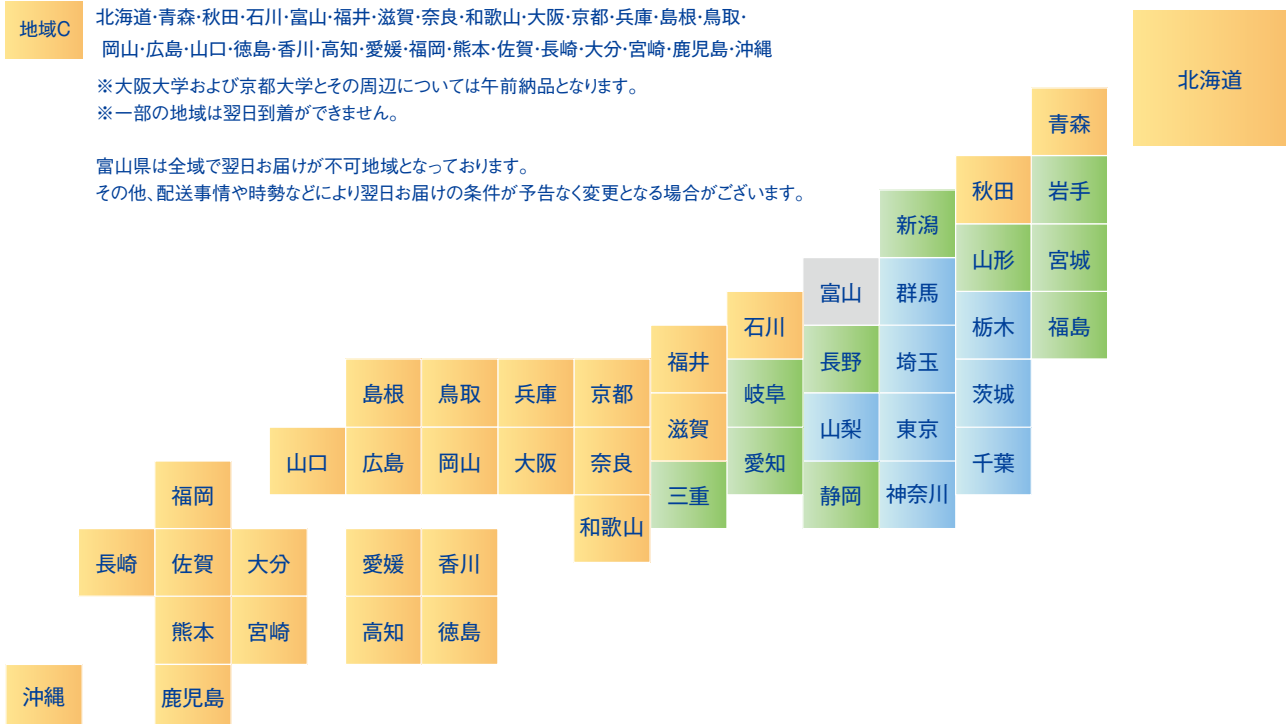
地域C

北海道·青森·秋田·石川·富山·福井·滋賀·奈良·和歌山·大阪·京都·兵庫·島根·鳥取·岡山·広島·山口·徳島·香川·高知·愛媛·福岡·熊本·佐賀·長崎·大分·宮崎·鹿児島·沖縄

※大阪大学および京都大学とその周辺については午前納品となります。
※一部の地域は翌日到着ができません。

富山県は全域で翌日お届けが不可地域となっております。
その他、配送事情や時勢などにより翌日お届けの条件が予告なく変更となる場合がございます。

北海道
青森
秋田
岩手
新潟
山形
宮城
富山
群馬
栃木
福島
石川
長野
埼玉
茨城
福井
岐阜
山梨
東京
千葉
島根
鳥取
兵庫
京都
滋賀
愛知
静岡
神奈川
山口
広島
岡山
大阪
奈良
三重
和歌山
福岡
長崎
佐賀
大分
愛媛
香川
熊本
宮崎
高知
徳島
沖縄
鹿児島